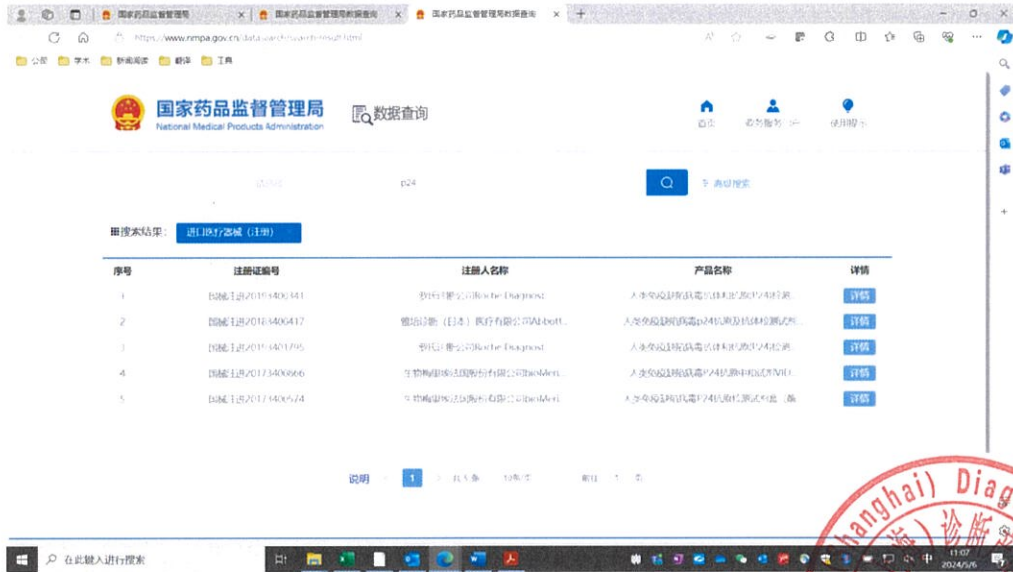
国家药品监督管理局 | 国家药品监督管理局数据查询 | 国家药品监督管理局数据查询

https://www.nmpa.gov.cn/datasearch/search-result.html

公司 学术 新闻阅读 翻译 工具

国家药品监督管理局
National Medical Products Administration

数据查询

首页 老年服务 使用帮助

p24

高级搜索

搜索结果： 进口医疗器械（注册）

| 序号 | 注册证编号 | 注册人名称 | 产品名称 | 详情 |
|---|---|---|---|---|
| 1 | 国械注进20193400341 | 罗氏诊断公司Roche Diagnost | 人类免疫缺陷病毒抗体和抗原P24检测 | 详情 |
| 2 | 国械注进20183400417 | 雅培诊断（日本）医疗有限公司Abbott | 人类免疫缺陷病毒p24抗原及抗体检测试剂 | 详情 |
| 3 | 国械注进20193401795 | 罗氏诊断公司Roche Diagnost | 人类免疫缺陷病毒抗体和抗原P24检测 | 详情 |
| 4 | 国械注进20173400666 | 生物梅里埃法国股份有限公司bioMeri | 人类免疫缺陷病毒P24抗原和抗体检测试剂VID | 详情 |
| 5 | 国械注进20173400674 | 生物梅里埃法国股份有限公司bioMeri | 人类免疫缺陷病毒P24抗原检测试剂盒（酶 | 详情 |

说明 1 共5条 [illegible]

在此键入进行搜索

11:07
2024/5/6

hanghai) Diag
诊断